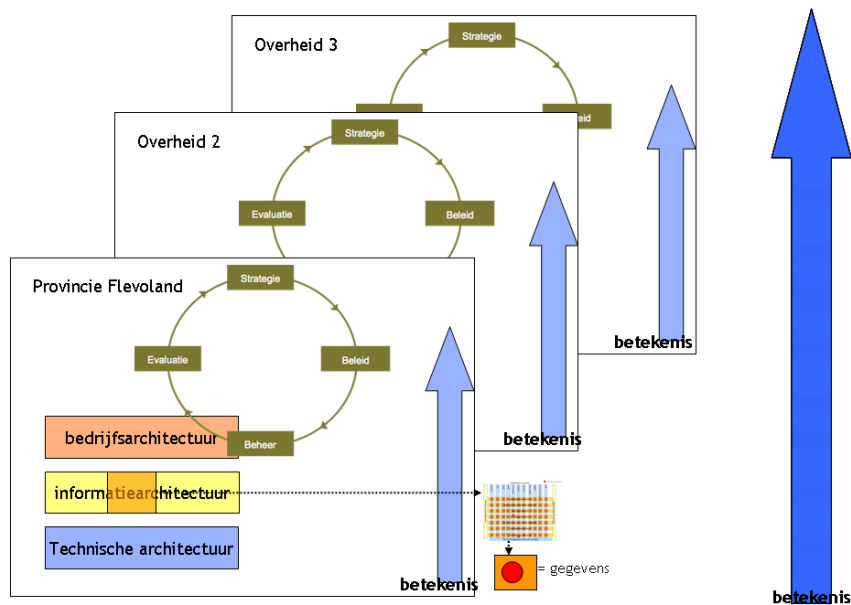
Overheid 3

Strategie

Beleid

Overheid 2

Strategie

Evaluatie

Beleid

Provincie Flevoland

Strategie

Evaluatie

Beleid

Beheer

bedrijfsarchitectuur

informatiearchitectuur

Technische architectuur

= gegevens

betekenis

betekenis

betekenis

betekenis